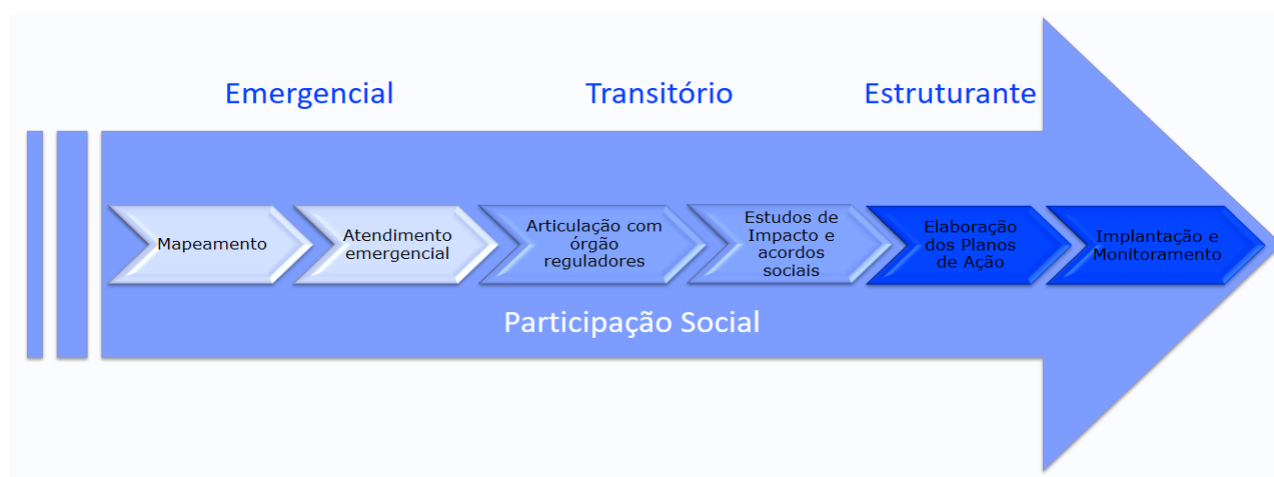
Emergencial

Transitório

Estruturante

Mapeamento

Atendimento emergencial

Articulação com órgão reguladores

Estudos de Impacto e acordos sociais

Elaboração dos Planos de Ação

Implantação e Monitoramento

Participação Social